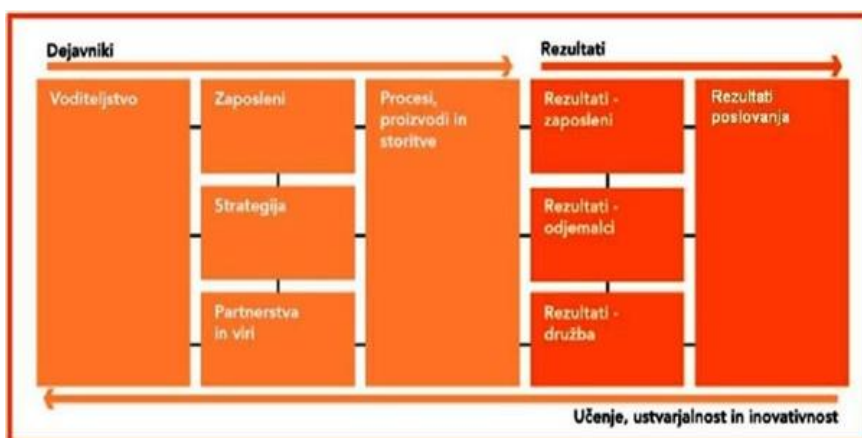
Dejavniki

Rezultati

Voditeljstvo

Zaposleni

Strategija

Partnerstva in viri

Procesi, proizvodi in storitve

Rezultati - zaposleni

Rezultati - odjemalci

Rezultati - družba

Rezultati poslovanja

Učenje, ustvarjalnost in inovativnost